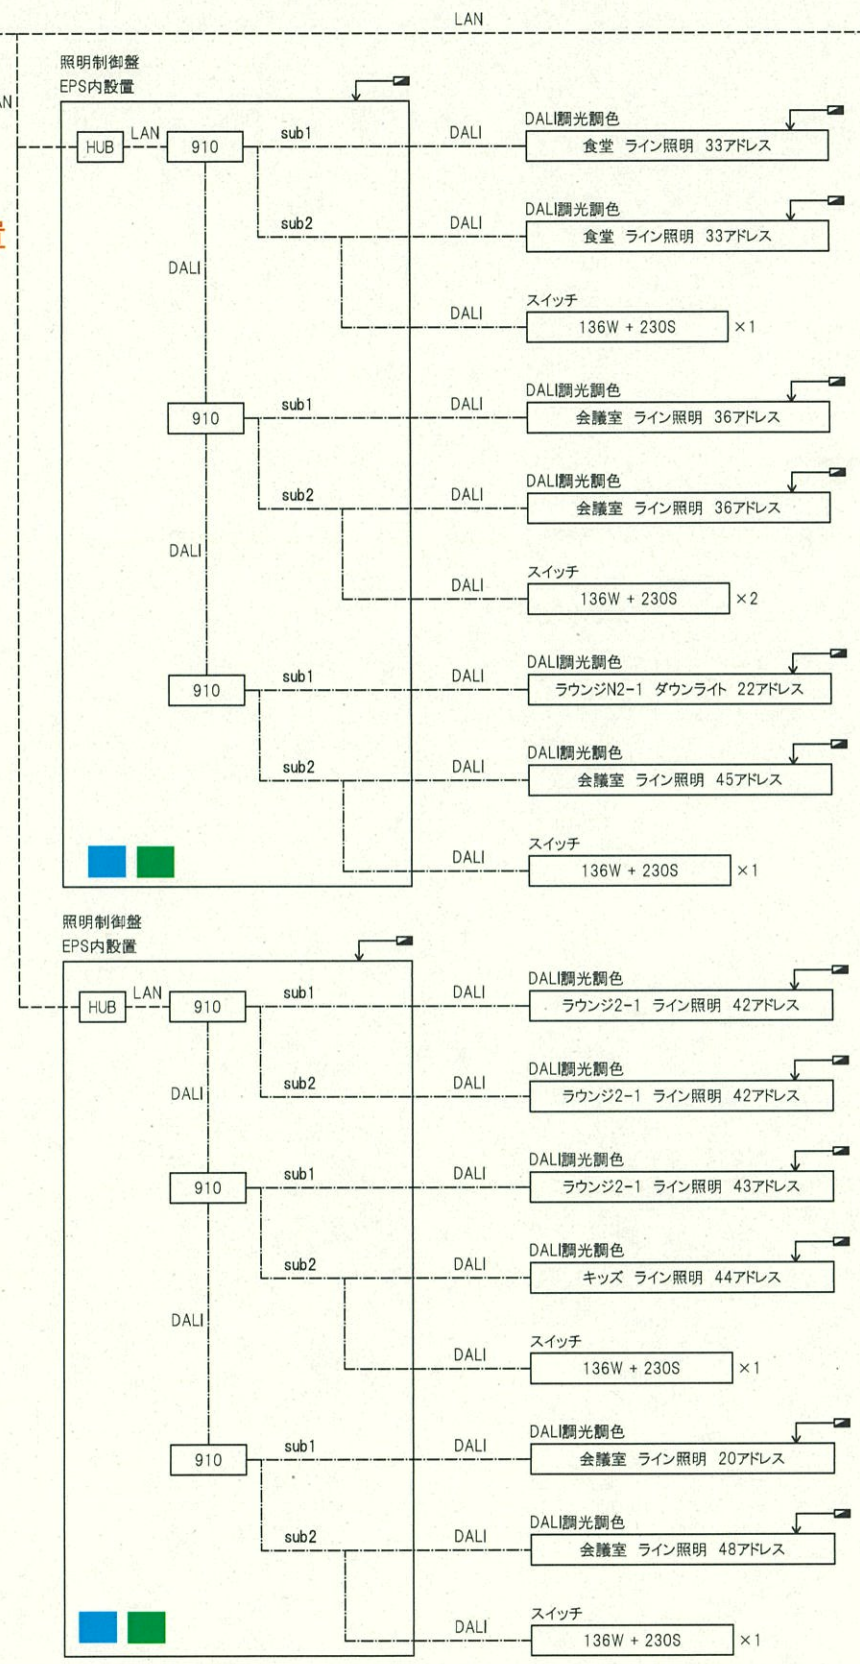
LAN

AN

照明制御盤
EPS内設置

HUB LAN 910 sub1 DALI
DALI調光調色
食堂 ライン照明 33アドレス

sub2 DALI
DALI調光調色
食堂 ライン照明 33アドレス

DALI

DALI
スイッチ
136W + 230S ×1

910 sub1 DALI
DALI調光調色
会議室 ライン照明 36アドレス

sub2 DALI
DALI調光調色
会議室 ライン照明 36アドレス

DALI

DALI
スイッチ
136W + 230S ×2

910 sub1 DALI
DALI調光調色
ラウンジN2-1 ダウンライト 22アドレス

sub2 DALI
DALI調光調色
会議室 ライン照明 45アドレス

DALI
スイッチ
136W + 230S ×1

照明制御盤
EPS内設置

HUB LAN 910 sub1 DALI
DALI調光調色
ラウンジ2-1 ライン照明 42アドレス

sub2 DALI
DALI調光調色
ラウンジ2-1 ライン照明 42アドレス

DALI

910 sub1 DALI
DALI調光調色
ラウンジ2-1 ライン照明 43アドレス

sub2 DALI
DALI調光調色
キッズ ライン照明 44アドレス

DALI

DALI
スイッチ
136W + 230S ×1

910 sub1 DALI
DALI調光調色
会議室 ライン照明 20アドレス

sub2 DALI
DALI調光調色
会議室 ライン照明 48アドレス

DALI
スイッチ
136W + 230S ×1